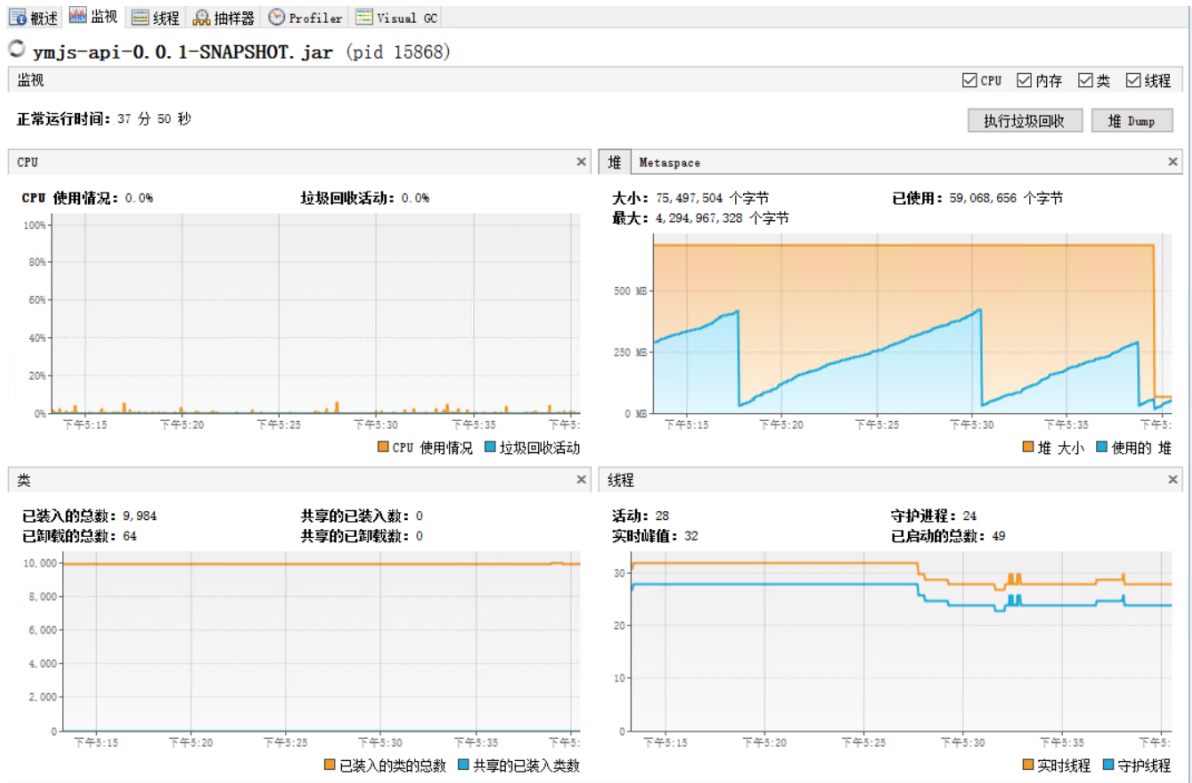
概述 监视 线程 抽样器 Profiler Visual GC

ymjs-api-0.0.1-SNAPSHOT.jar (pid 15868)

监视

CPU 内存 类 线程

正常运行时间: 37 分 50 秒

执行垃圾回收 堆 Dump

CPU

CPU 使用情况: 0.0%

垃圾回收活动: 0.0%

100%
80%
60%
40%
20%
0%

下午5:15 下午5:20 下午5:25 下午5:30 下午5:35 下午5:

CPU 使用情况 垃圾回收活动

堆 Metaspace

大小: 75,497,504 个字节

已使用: 59,068,656 个字节

最大: 4,294,967,328 个字节

500 MB
250 MB
0 MB

下午5:15 下午5:20 下午5:25 下午5:30 下午5:35 下午5:

堆 大小 使用的 堆

类

已装入的总数: 9,984

共享的已装入数: 0

已卸载的总数: 64

共享的已卸载数: 0

10,000
8,000
6,000
4,000
2,000
0

下午5:15 下午5:20 下午5:25 下午5:30 下午5:35 下午5:

已装入的类的总数 共享的已装入类数

线程

活动: 28

守护进程: 24

实时峰值: 32

已启动的总数: 49

30
20
10
0

下午5:15 下午5:20 下午5:25 下午5:30 下午5:35 下午5:

实时线程 守护线程